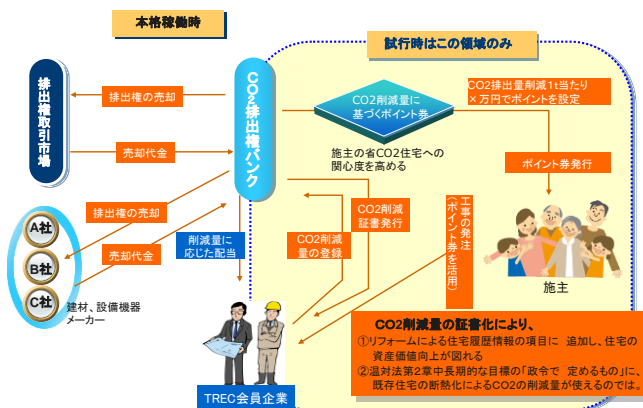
本格稼働時

試行時はこの領域のみ

排出権取引市場

排出権の売却

売却代金

CO2排出権バンク

CO2削減量に基づくポイント券

CO2排出量削減1t当たり×万円でポイントを設定

施主の省CO2住宅への関心度を高める

ポイント券発行

排出権の売却

売却代金

A社

B社

C社

建材、設備機器メーカー

削減量に応じた配当

CO2削減量の登録

CO2削減証書発行

工事の発注（ポイント券を活用）

施主

TREC会員企業

CO2削減量の証書化により、

①リフォームによる住宅履歴情報の項目に 追加し、住宅の資産価値向上が図れる

②温対法第2章中長期的な目標の「政令で 定めるもの」に、既存住宅の断熱化によるCO2の削減量が使えるのでは。